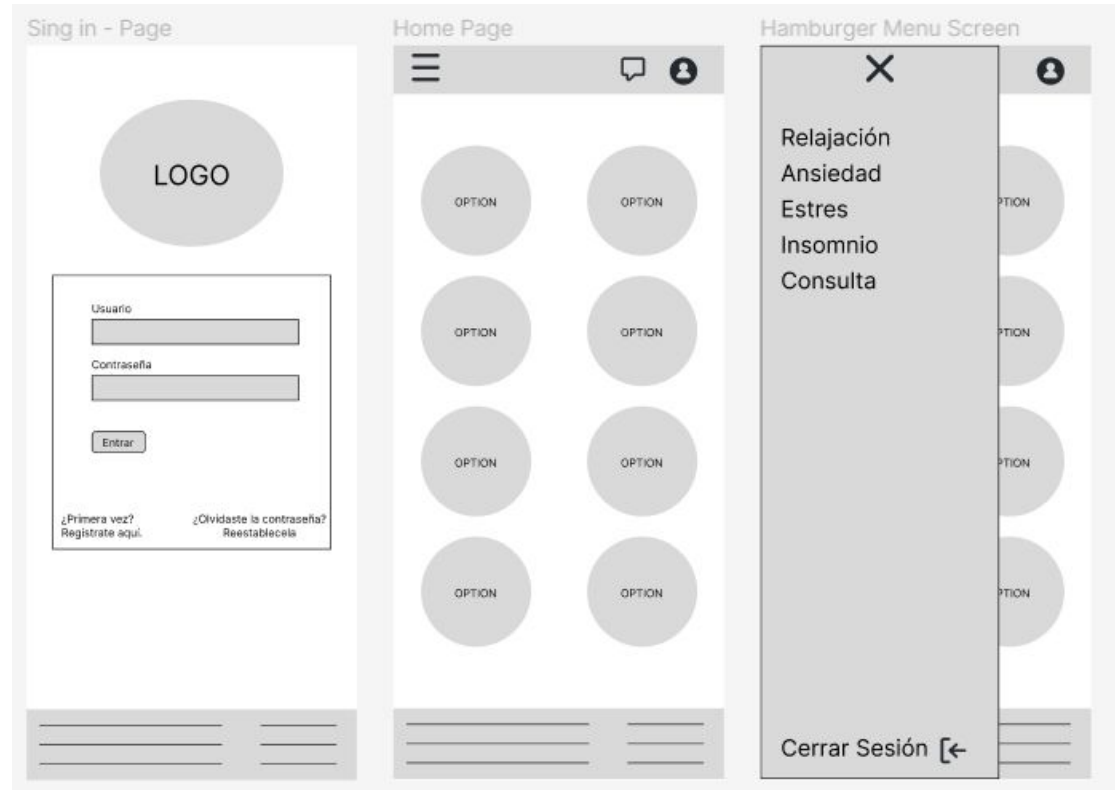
Sing in - Page

LOGO

Usuario

Contraseña

Entrar

¿Primera vez? Registrate aquí.

¿Olvidaste la contraseña? Reestablecela

Home Page

OPTION

OPTION

OPTION

OPTION

OPTION

OPTION

OPTION

OPTION

Hamburger Menu Screen

Relajación
Ansiedad
Estres
Insomnio
Consulta

Cerrar Sesión

PTION

PTION

PTION

PTION